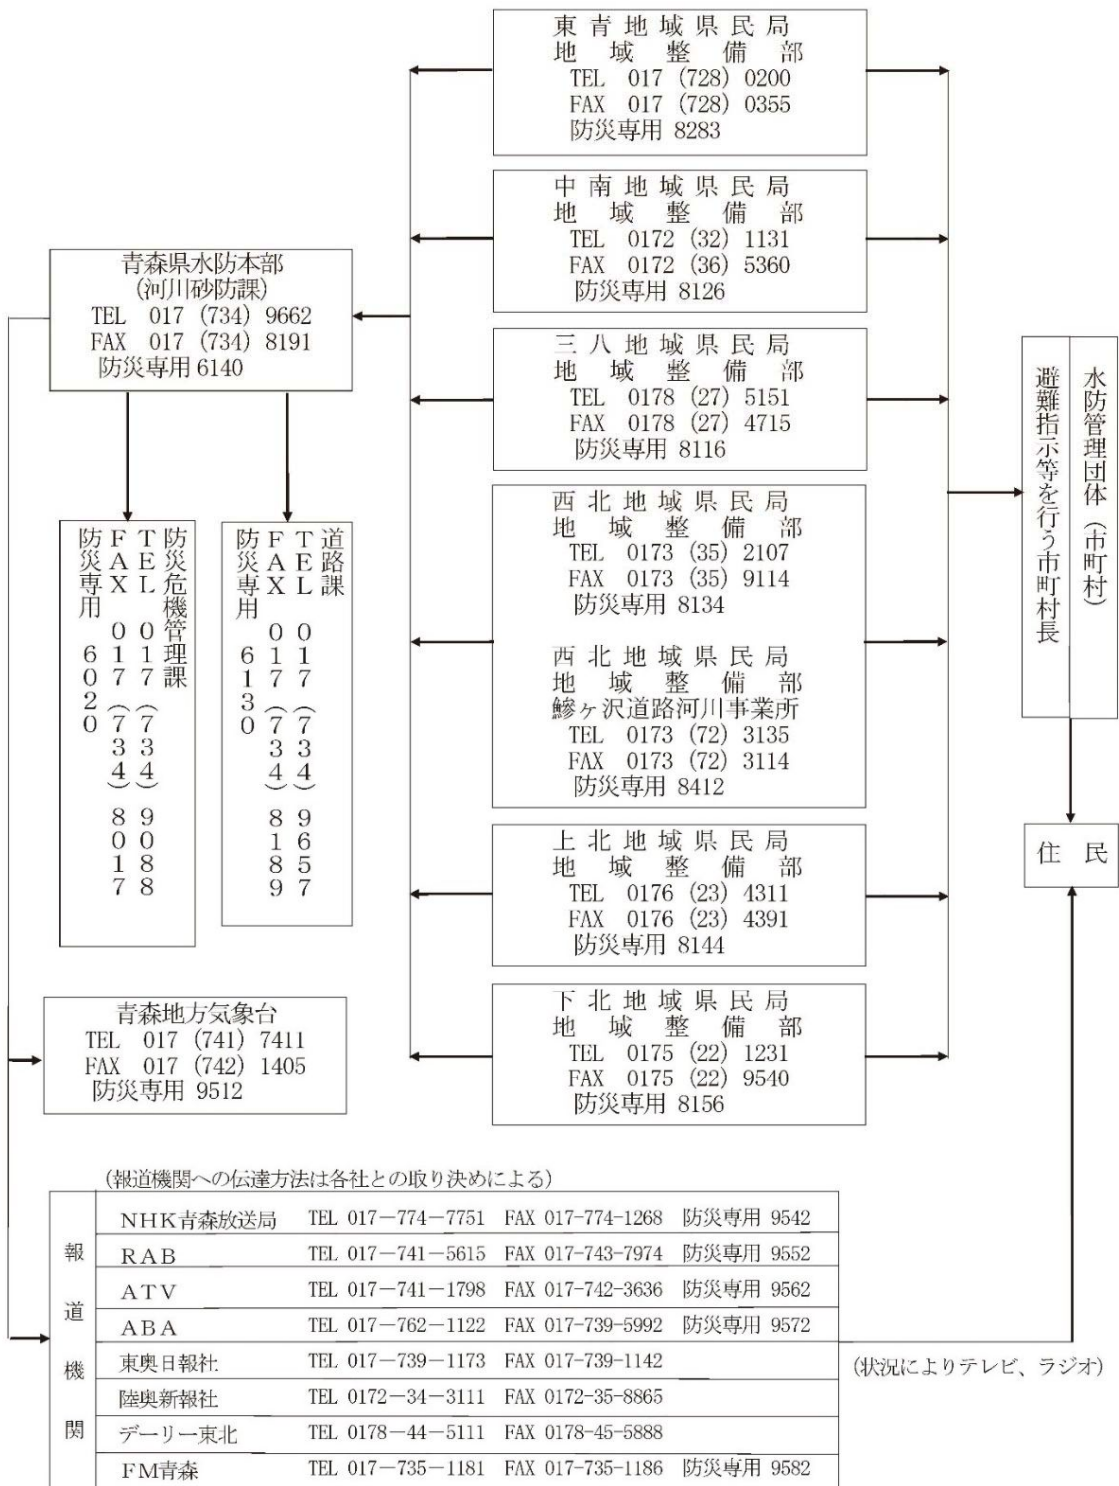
東青地域県民局
地域整備部
TEL 017（728）0200
FAX 017（728）0355
防災専用 8283

中南地域県民局
地域整備部
TEL 0172（32）1131
FAX 0172（36）5360
防災専用 8126

青森県水防本部
（河川砂防課）
TEL 017（734）9662
FAX 017（734）8191
防災専用 6140

三八地域県民局
地域整備部
TEL 0178（27）5151
FAX 0178（27）4715
防災専用 8116

水防管理団体（市町村）
避難指示等を行う市町村長

西北地域県民局
地域整備部
TEL 0173（35）2107
FAX 0173（35）9114
防災専用 8134

防災危機管理課
TEL 017（734）9088
FAX 017（734）8017
防災専用 6020

道路課
TEL 017（734）9657
FAX 017（734）8189
防災専用 6130

西北地域県民局
地域整備部
鰺ヶ沢道路河川事業所
TEL 0173（72）3135
FAX 0173（72）3114
防災専用 8412

上北地域県民局
地域整備部
TEL 0176（23）4311
FAX 0176（23）4391
防災専用 8144

住民

青森地方気象台
TEL 017（741）7411
FAX 017（742）1405
防災専用 9512

下北地域県民局
地域整備部
TEL 0175（22）1231
FAX 0175（22）9540
防災専用 8156

（報道機関への伝達方法は各社との取り決めによる）

報道機関
| | | | |
|---|---|---|---|
| NHK青森放送局 | TEL 017−774−7751 | FAX 017-774-1268 | 防災専用 9542 |
| RAB | TEL 017−741−5615 | FAX 017-743-7974 | 防災専用 9552 |
| ATV | TEL 017−741−1798 | FAX 017-742-3636 | 防災専用 9562 |
| ABA | TEL 017−762−1122 | FAX 017-739-5992 | 防災専用 9572 |
| 東奥日報社 | TEL 017−739−1173 | FAX 017-739-1142 | |
| 陸奥新報社 | TEL 0172−34−3111 | FAX 0172-35-8865 | |
| デーリー東北 | TEL 0178−44−5111 | FAX 0178-45-5888 | |
| FM青森 | TEL 017−735−1181 | FAX 017-735-1186 | 防災専用 9582 |

（状況によりテレビ、ラジオ）